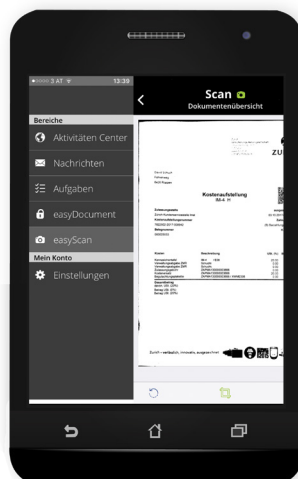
●○○○○ 3 AT 13:20

Bereiche

Aktivitäten Center

Nachrichten

Aufgaben

easyDocument

easyScan

Mein Konto

Einstellungen

Scan

Dokumentenübersicht

ZU

Kostenaufstellung

Zurich – verbindlich, innovativ, ausgezeichnet